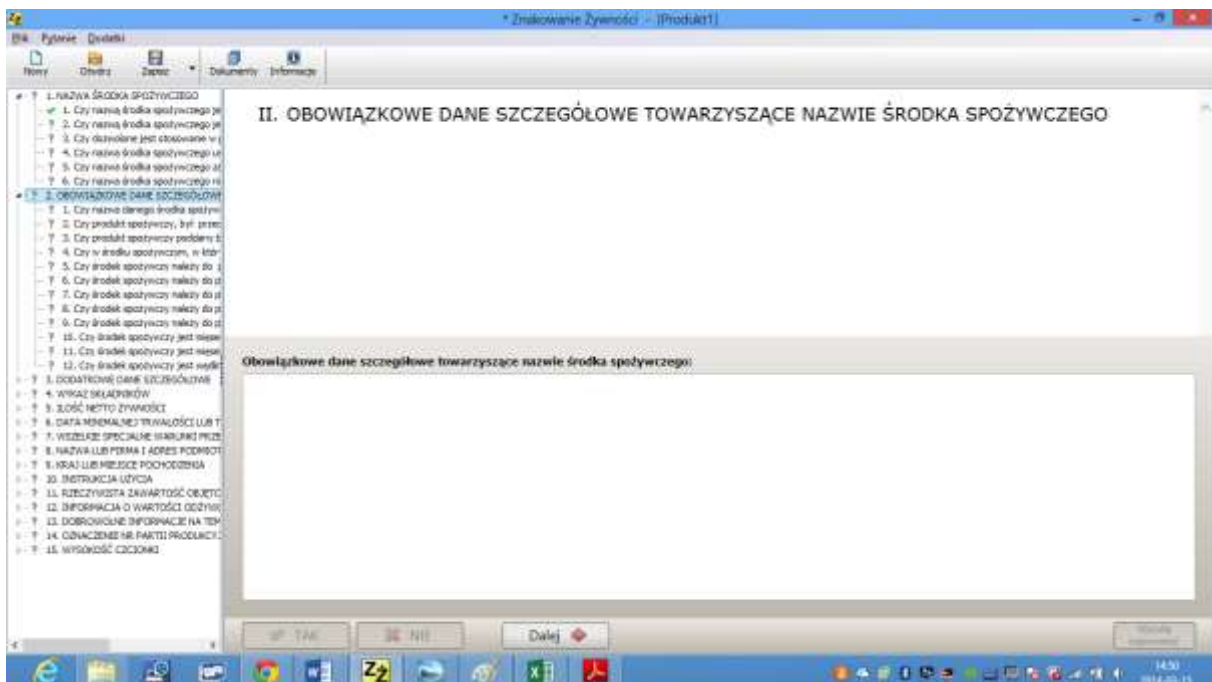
* Znakowanie Żywności - [Produkt1]

Plik Pytanie Dodatki

Nowy Otwórz Zapisz Dokumenty Informacje

1. NAZWA ŚRODKA SPOŻYWCZEGO
1. Czy nazwa środka spożywczego je
2. Czy nazwa środka spożywczego je
3. Czy dozwolone jest stosowanie w
4. Czy nazwa środka spożywczego w
5. Czy nazwa środka spożywczego z
6. Czy nazwa środka spożywczego n
2. OBOWIĄZKOWE DANE SZCZEGÓŁOWE
1. Czy nazwa danego środka spożyw
2. Czy produkt spożywczy, był prze
3. Czy produkt spożywczy poddany
4. Czy w środku spożywczym, w któr
5. Czy środek spożywczy należy do
6. Czy środek spożywczy należy do
7. Czy środek spożywczy należy do
8. Czy środek spożywczy należy do
9. Czy środek spożywczy należy do
10. Czy środek spożywczy jest miese
11. Czy środek spożywczy jest miese
12. Czy środek spożywczy jest wyglą
3. DODATKOWE DANE SZCZEGÓŁOWE
4. WYKAZ SKŁADNIKÓW
5. ILOŚĆ NETTO ŻYWNOŚCI
6. DATA MINIMALNEJ TRWAŁOŚCI LUB T
7. WSZELKIE SPECJALNE WARUNKI PRZE
8. NAZWA LUB FIRMA I ADRES PODMIOT
9. KRAJ LUB MIEJSCE POCHODZENIA
10. INSTRUKCJA UŻYCIA
11. RZECZYWISTA ZAWARTOŚĆ OBJĘTO
12. INFORMACJA O WARTOŚCI ODŻYW
13. DOBROWOLNE INFORMACJE NA TEM
14. OZNACZENIE NR PARTII PRODUKCJ
15. WYSOKOŚĆ CZCIONKI

II. OBOWIĄZKOWE DANE SZCZEGÓŁOWE TOWARZYSZĄCE NAZWIE ŚRODKA SPOŻYWCZEGO

Obowiązkowe dane szczegółowe towarzyszące nazwie środka spożywczego:

TAK NIE Dalej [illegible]

14:50 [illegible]